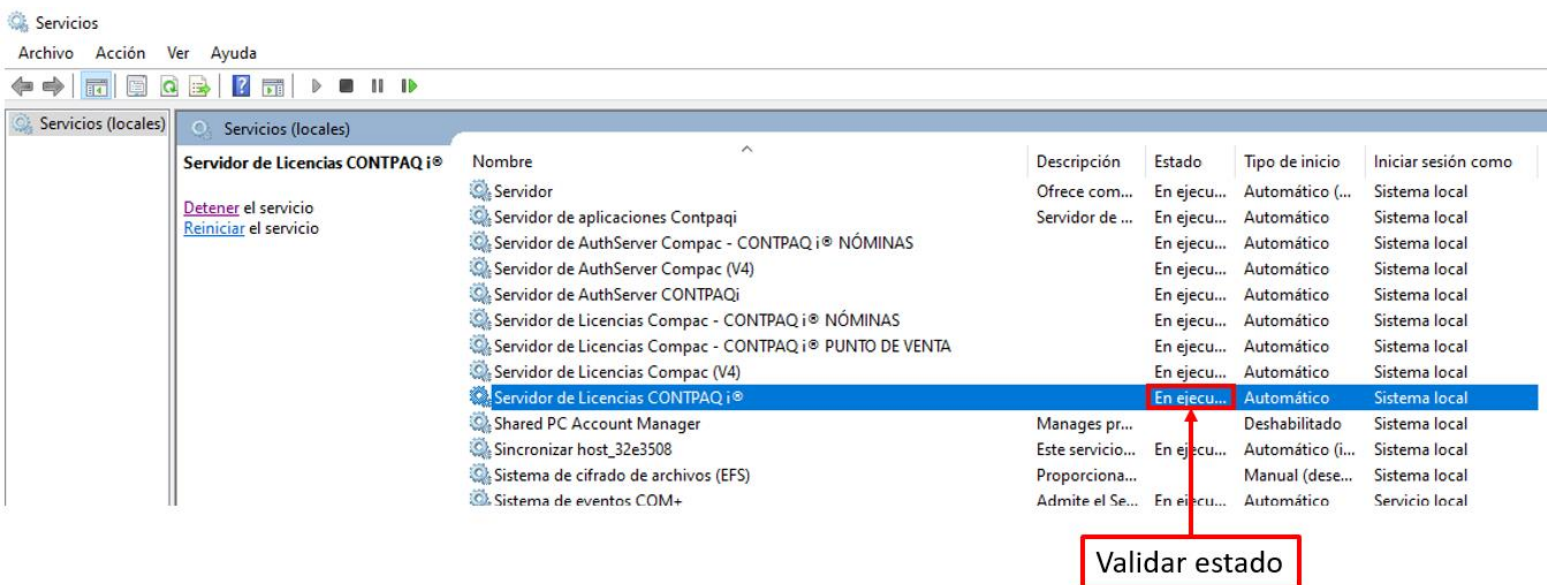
Servicios

Archivo Acción Ver Ayuda

Servicios (locales)

Servicios (locales)

Servidor de Licencias CONTPAQ i®

Detener el servicio
Reiniciar el servicio

| Nombre | Descripción | Estado | Tipo de inicio | Iniciar sesión como |
|---|---|---|---|---|
| Servidor | Ofrece com... | En ejecu... | Automático (... | Sistema local |
| Servidor de aplicaciones Contpaqi | Servidor de ... | En ejecu... | Automático | Sistema local |
| Servidor de AuthServer Compac - CONTPAQ i® NÓMINAS | | En ejecu... | Automático | Sistema local |
| Servidor de AuthServer Compac (V4) | | En ejecu... | Automático | Sistema local |
| Servidor de AuthServer CONTPAQi | | En ejecu... | Automático | Sistema local |
| Servidor de Licencias Compac - CONTPAQ i® NÓMINAS | | En ejecu... | Automático | Sistema local |
| Servidor de Licencias Compac - CONTPAQ i® PUNTO DE VENTA | | En ejecu... | Automático | Sistema local |
| Servidor de Licencias Compac (V4) | | En ejecu... | Automático | Sistema local |
| Servidor de Licencias CONTPAQ i® | | En ejecu... | Automático | Sistema local |
| Shared PC Account Manager | Manages pr... | | Deshabilitado | Sistema local |
| Sincronizar host_32e3508 | Este servicio... | En ejecu... | Automático (i... | Sistema local |
| Sistema de cifrado de archivos (EFS) | Proporciona... | | Manual (dese... | Sistema local |
| Sistema de eventos COM+ | Admite el Se... | En ejecu... | Automático | Servicio local |

Validar estado